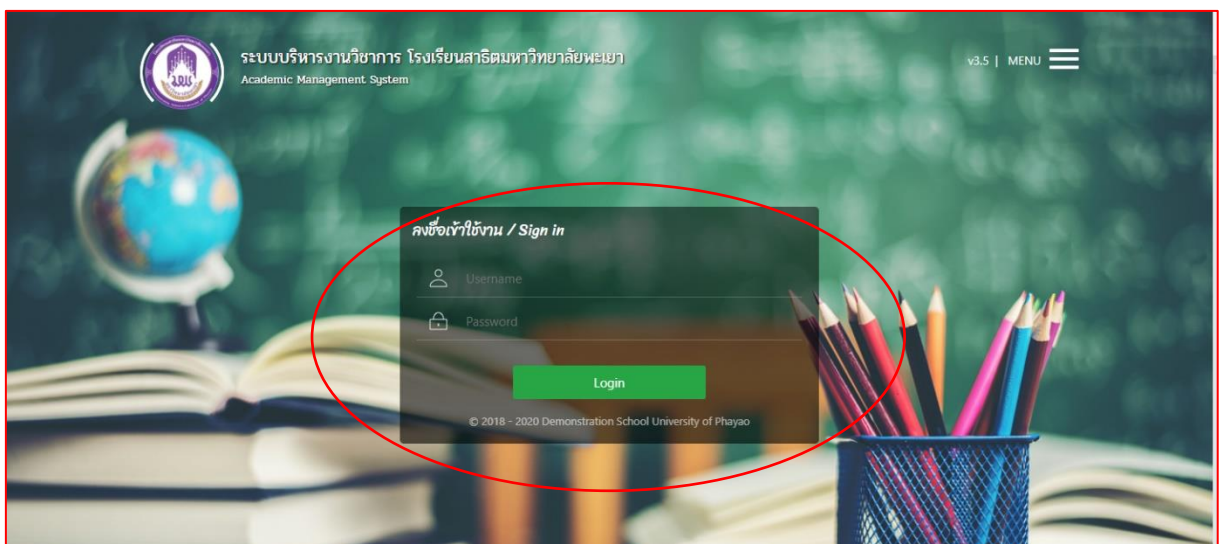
ระบบบริหารงานวิชาการ โรงเรียนสาธิตมหาวิทยาลัยพะเยา
Academic Management System

v3.5 | MENU

ลงชื่อเข้าใช้งาน / Sign in

Username

Password

Login

© 2018 - 2020 Demonstration School University of Phayao